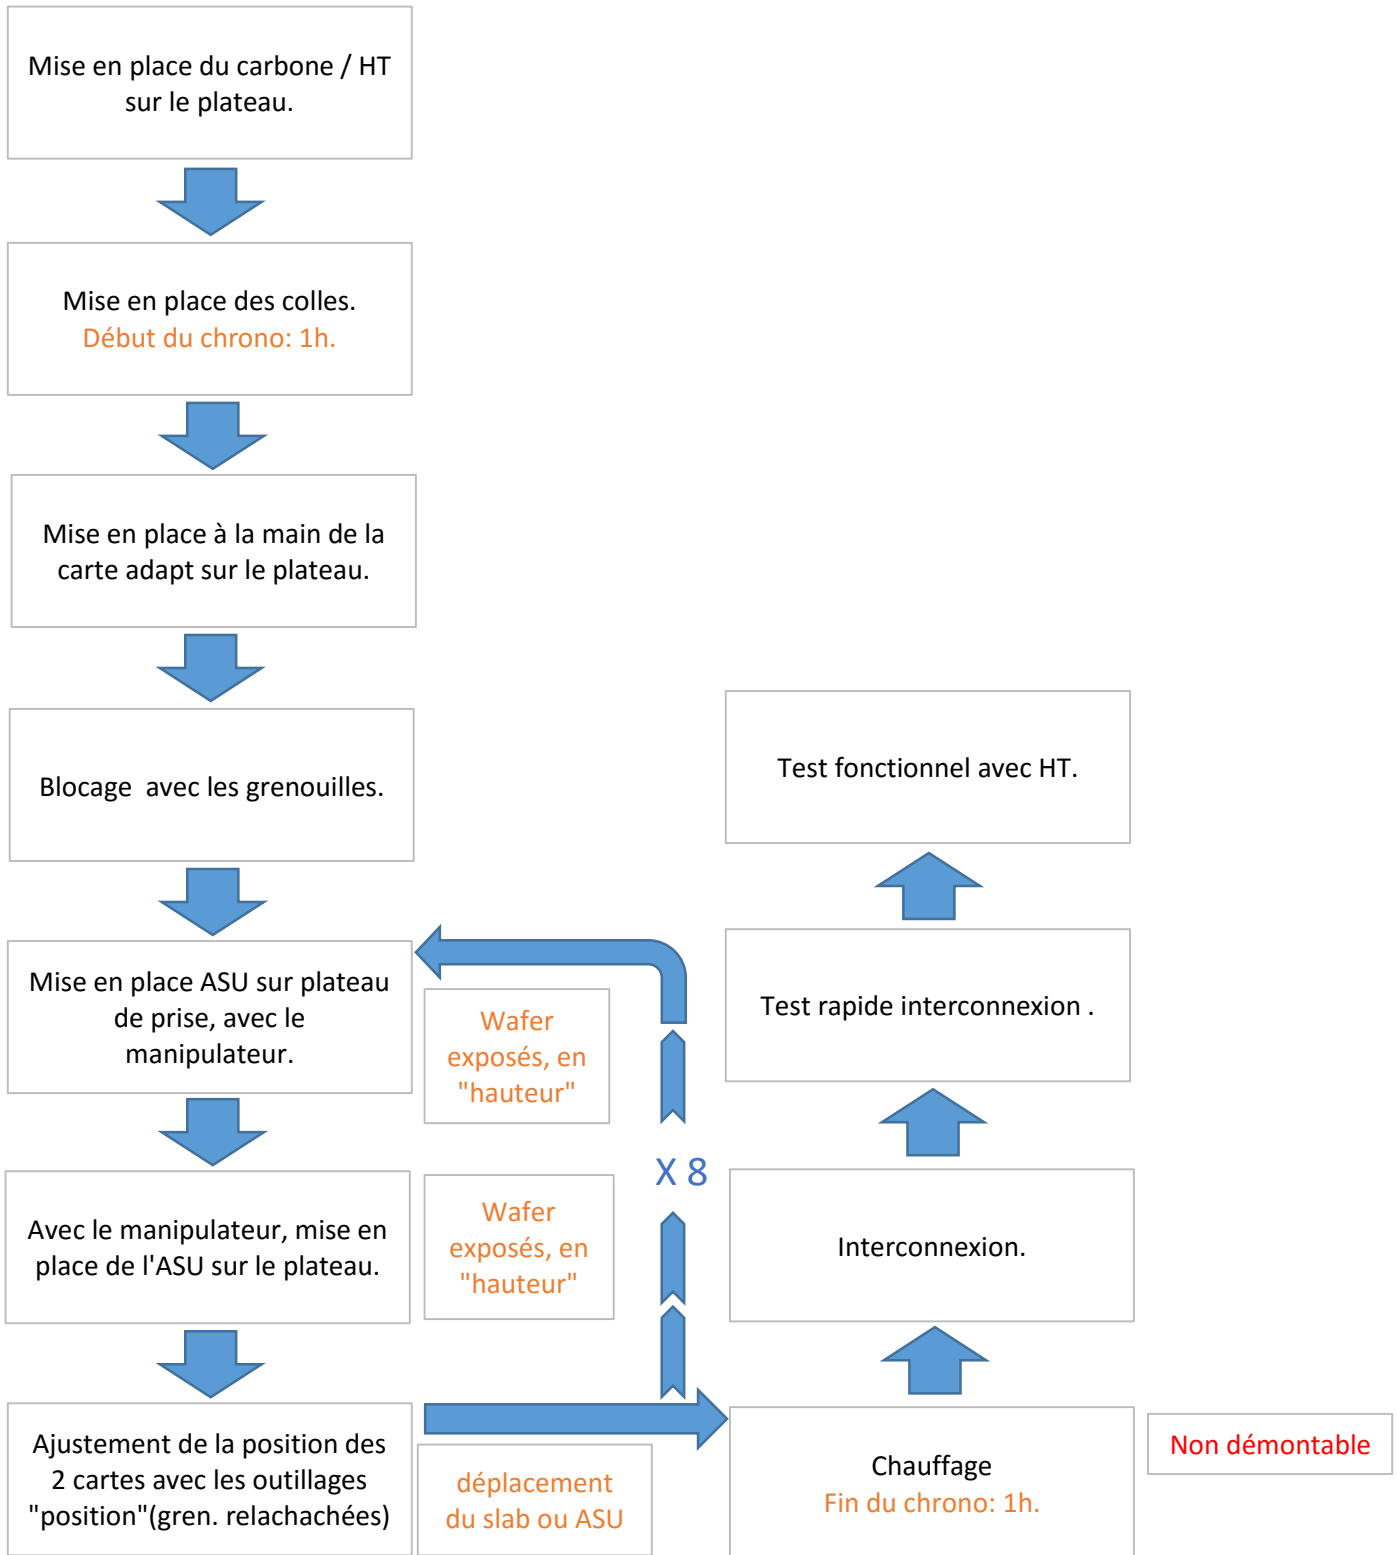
Mise en place du carbone / HT sur le plateau.

Mise en place des colles.
Début du chrono: 1h.

Mise en place à la main de la carte adapt sur le plateau.

Blocage avec les grenouilles.

Mise en place ASU sur plateau de prise, avec le manipulateur.

Wafer exposés, en "hauteur"

Avec le manipulateur, mise en place de l'ASU sur le plateau.

Wafer exposés, en "hauteur"

Ajustement de la position des 2 cartes avec les outillages "position"(gren. relachachées)

déplacement du slab ou ASU

X 8

Test fonctionnel avec HT.

Test rapide interconnexion .

Interconnexion.

Chauffage
Fin du chrono: 1h.

Non démontable